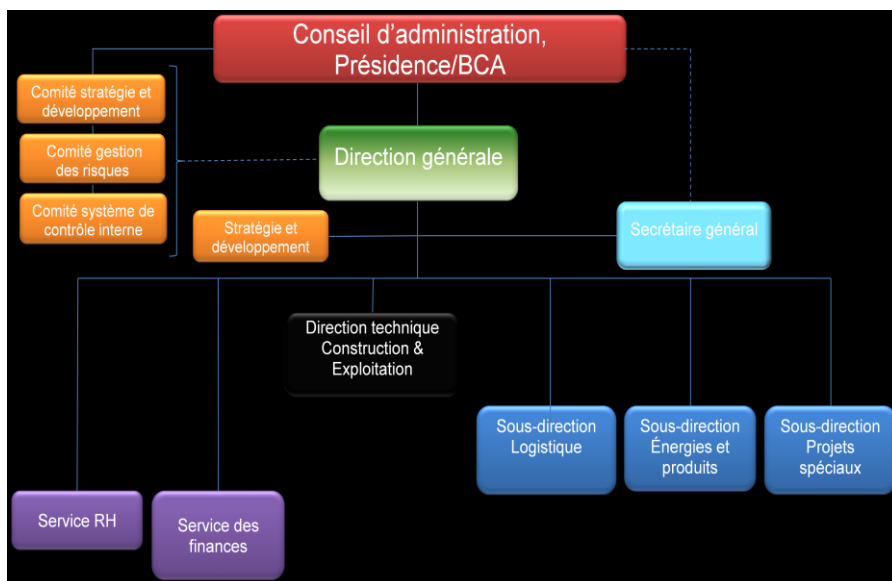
Conseil d’administration, Présidence/BCA

Comité stratégie et développement

Comité gestion des risques

Comité système de contrôle interne

Direction générale

Stratégie et développement

Secrétaire général

Direction technique Construction & Exploitation

Sous-direction Logistique

Sous-direction Énergies et produits

Sous-direction Projets spéciaux

Service RH

Service des finances